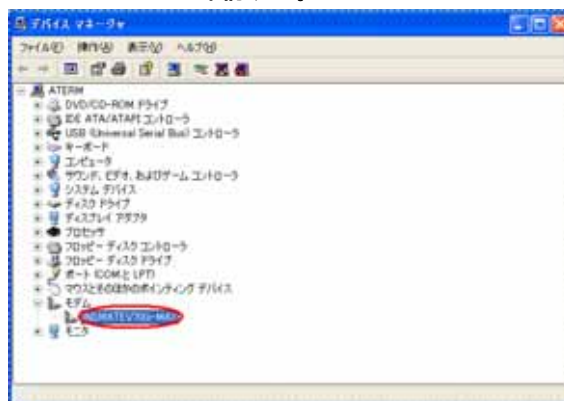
デバイス マネージャ

ファイル(F) 操作(A) 表示(V) ヘルプ(H)

ATERM
DVD/CD-ROM ドライブ
IDE ATA/ATAPI コントローラ
USB (Universal Serial Bus) コントローラ
キーボード
コンピュータ
サウンド、ビデオ、およびゲーム コントローラ
システム デバイス
ディスク ドライブ
ディスプレイ アダプタ
プロセッサ
フロッピー ディスク コントローラ
フロッピー ディスク ドライブ
ポート (COM と LPT)
マウスとそのほかのポインティング デバイス
モデム
NEC AtermIT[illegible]-MAX
モニタ